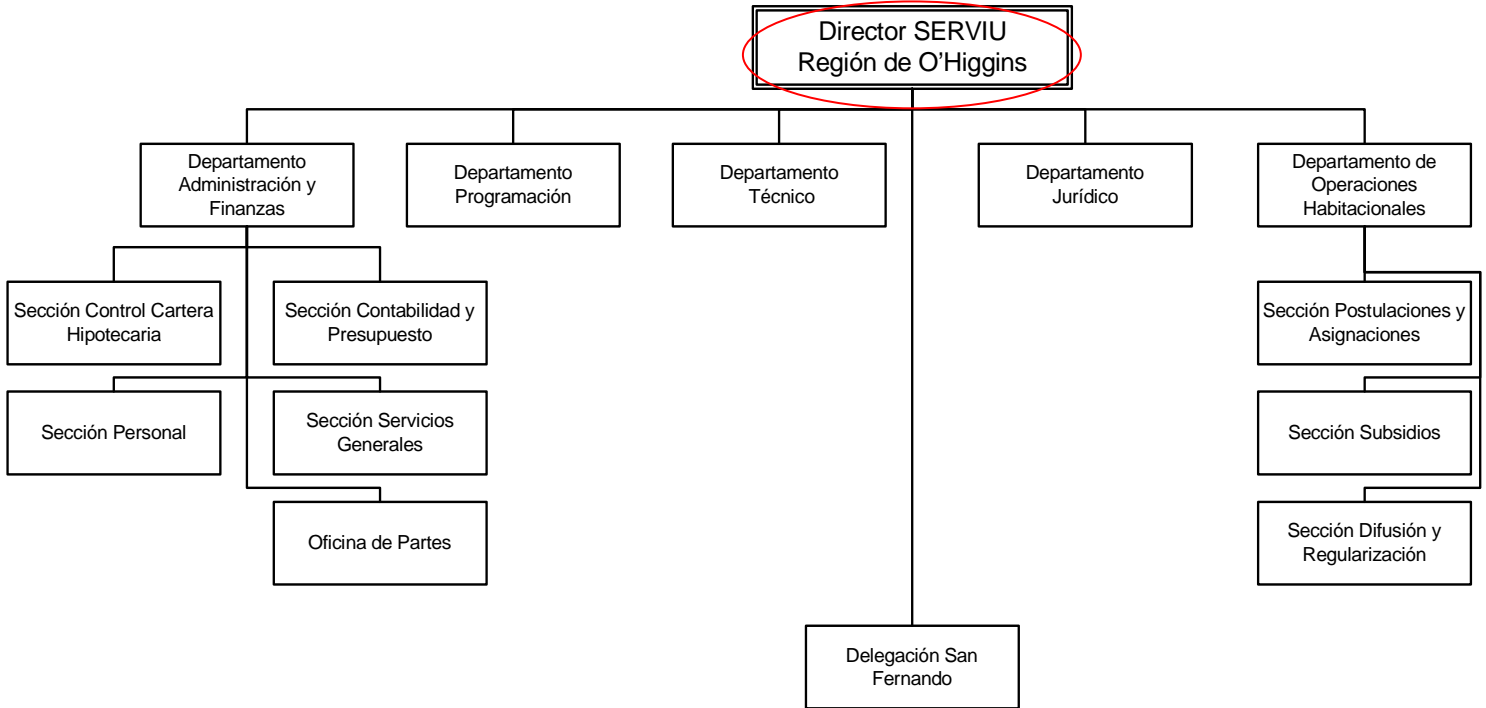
Director SERVIU
Región de O'Higgins

Departamento Administración y Finanzas

Departamento Programación

Departamento Técnico

Departamento Jurídico

Departamento de Operaciones Habitacionales

Sección Control Cartera Hipotecaria

Sección Contabilidad y Presupuesto

Sección Personal

Sección Servicios Generales

Oficina de Partes

Sección Postulaciones y Asignaciones

Sección Subsidios

Sección Difusión y Regularización

Delegación San Fernando